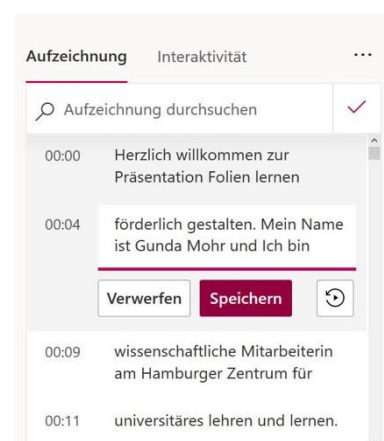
Aufzeichnung Interaktivität ...

Aufzeichnung durchsuchen

00:00 Herzlich willkommen zur Präsentation Folien lernen

00:04 förderlich gestalten. Mein Name ist Gunda Mohr und Ich bin

Verwerfen Speichern

00:09 wissenschaftliche Mitarbeiterin am Hamburger Zentrum für

00:11 universitäres lehren und lernen.